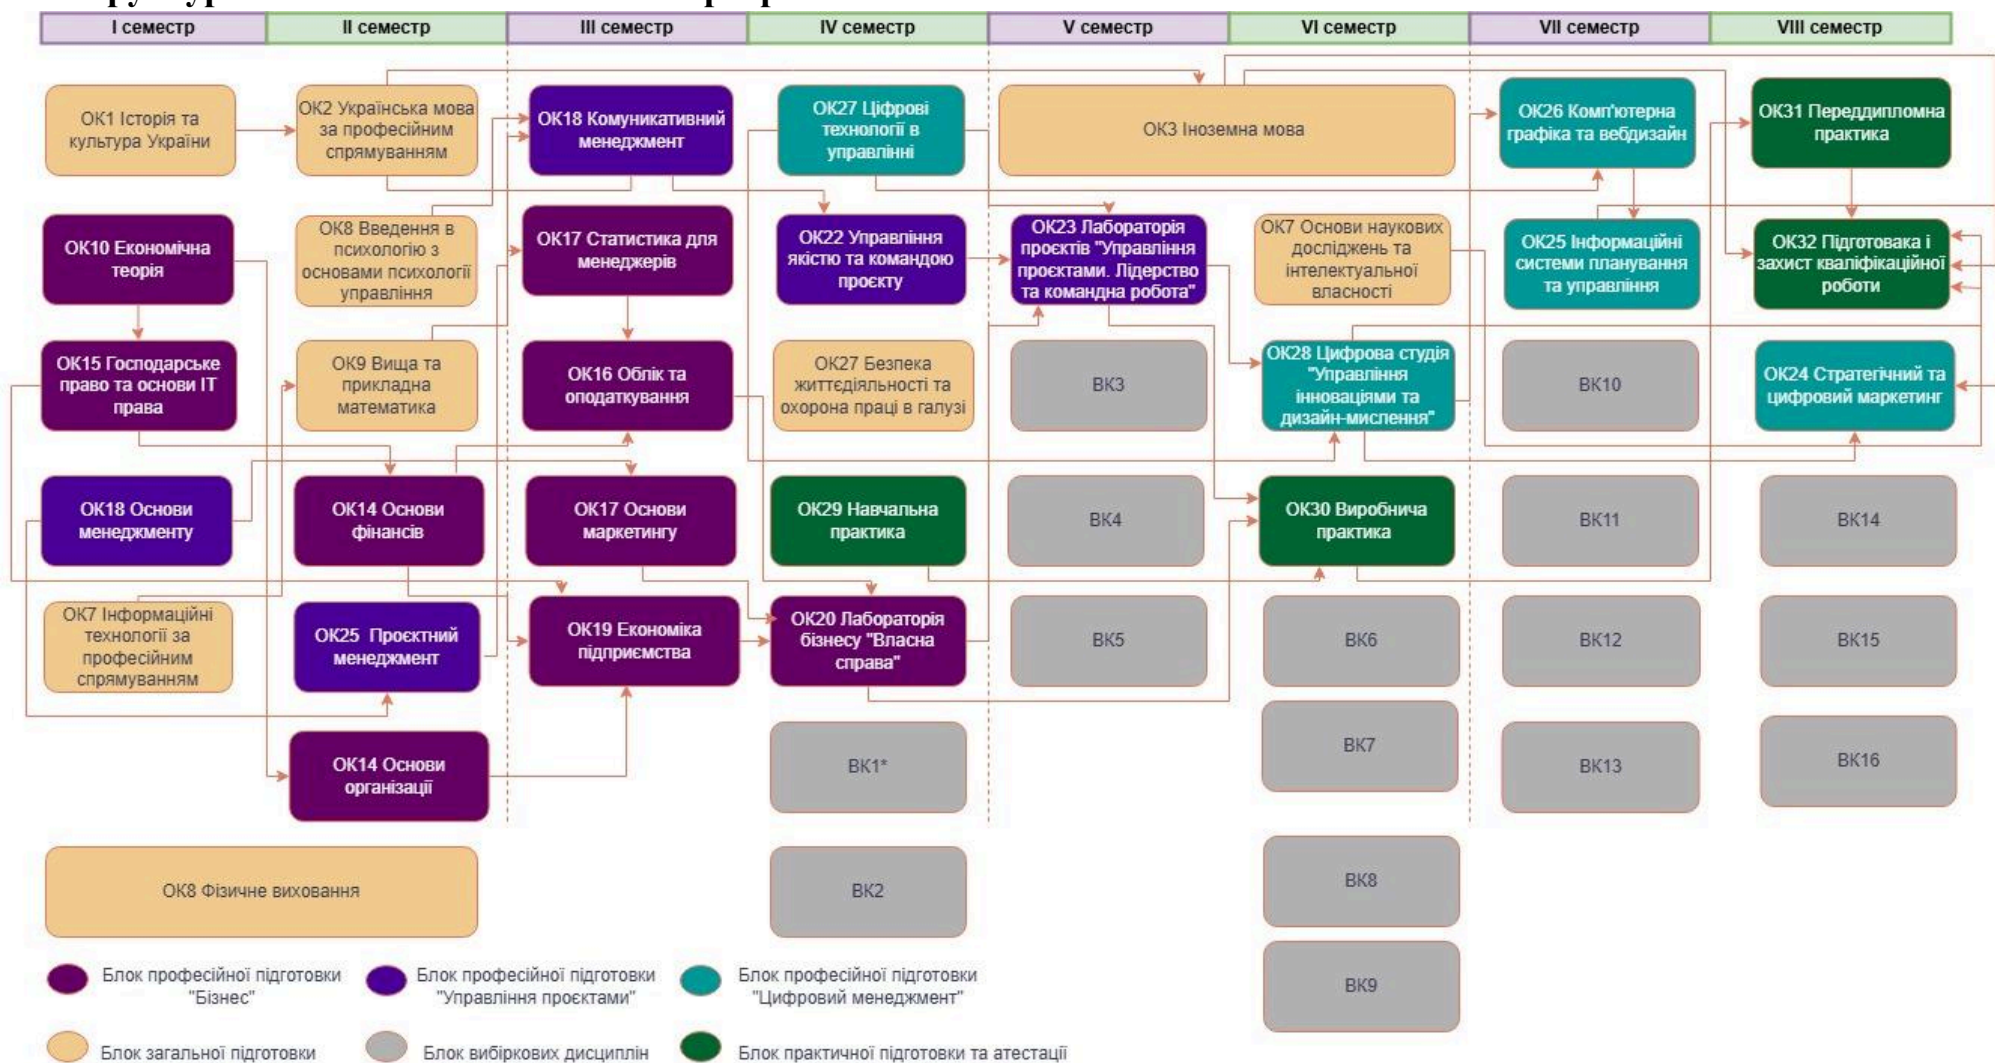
| I семестр | II семестр | III семестр | IV семестр | V семестр | VI семестр | VII семестр | VIII семестр |
|---|---|---|---|---|---|---|---|

ОК1 Історія та культура України

ОК10 Економічна теорія

ОК15 Господарське право та основи ІТ права

ОК18 Основи менеджменту

ОК7 Інформаційні технології за професійним спрямуванням

ОК8 Фізичне виховання

ОК2 Українська мова за професійним спрямуванням

ОК8 Введення в психологію з основами психології управління

ОК9 Вища та прикладна математика

ОК14 Основи фінансів

ОК25 Проєктний менеджмент

ОК14 Основи організації

ОК18 Комунікативний менеджмент

ОК17 Статистика для менеджерів

ОК16 Облік та оподаткування

ОК17 Основи маркетингу

ОК19 Економіка підприємства

ОК27 Цифрові технології в управлінні

ОК22 Управління якістю та командою проєкту

ОК27 Безпека життєдіяльності та охорона праці в галузі

ОК29 Навчальна практика

ОК20 Лабораторія бізнесу "Власна справа"

ВК1*

ВК2

ОК3 Іноземна мова

ОК23 Лабораторія проєктів "Управління проєктами. Лідерство та командна робота"

ВК3

ВК4

ВК5

ОК7 Основи наукових досліджень та інтелектуальної власності

ОК28 Цифрова студія "Управління інноваціями та дизайн-мислення"

ОК30 Виробнича практика

ВК6

ВК7

ВК8

ВК9

ОК26 Комп'ютерна графіка та вебдизайн

ОК25 Інформаційні системи планування та управління

ВК10

ВК11

ВК12

ВК13

ОК31 Переддипломна практика

ОК32 Підготовака і захист кваліфікаційної роботи

ОК24 Стратегічний та цифровий маркетинг

ВК14

ВК15

ВК16

Блок професійної підготовки "Бізнес"
Блок професійної підготовки "Управління проєктами"
Блок професійної підготовки "Цифровий менеджмент"
Блок загальної підготовки
Блок вибіркових дисциплін
Блок практичної підготовки та атестації